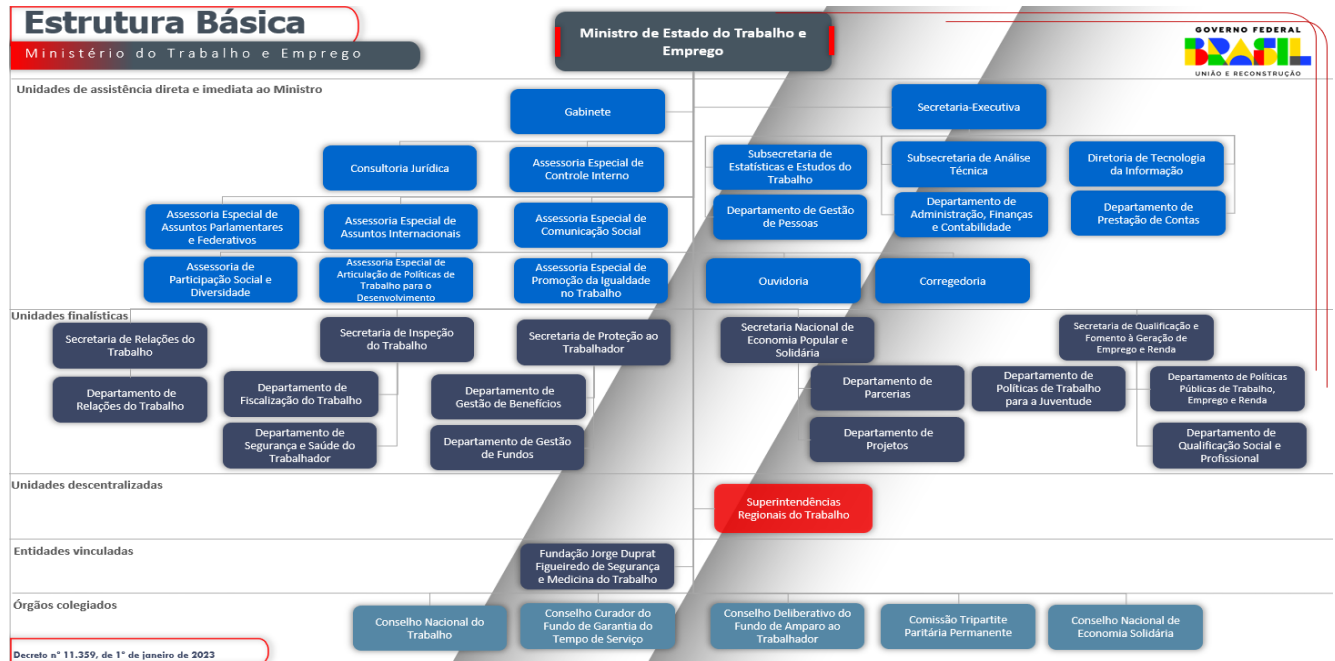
Estrutura Básica

Ministério do Trabalho e Emprego

Ministro de Estado do Trabalho e Emprego

GOVERNO FEDERAL
BRASIL
UNIÃO E RECONSTRUÇÃO

Unidades de assistência direta e imediata ao Ministro

Gabinete

Secretaria-Executiva

Consultoria Jurídica

Assessoria Especial de Controle Interno

Subsecretaria de Estatísticas e Estudos do Trabalho

Subsecretaria de Análise Técnica

Diretoria de Tecnologia da Informação

Departamento de Gestão de Pessoas

Departamento de Administração, Finanças e Contabilidade

Departamento de Prestação de Contas

Assessoria Especial de Assuntos Parlamentares e Federativos

Assessoria Especial de Assuntos Internacionais

Assessoria Especial de Comunicação Social

Assessoria de Participação Social e Diversidade

Assessoria Especial de Articulação de Políticas de Trabalho para o Desenvolvimento

Assessoria Especial de Promoção da Igualdade no Trabalho

Ouvidoria

Corregedoria

Unidades finalísticas

Secretaria de Relações do Trabalho

Secretaria de Inspeção do Trabalho

Secretaria de Proteção ao Trabalhador

Secretaria Nacional de Economia Popular e Solidária

Secretaria de Qualificação e Fomento à Geração de Emprego e Renda

Departamento de Relações do Trabalho

Departamento de Fiscalização do Trabalho

Departamento de Gestão de Benefícios

Departamento de Parcerias

Departamento de Políticas de Trabalho para a Juventude

Departamento de Políticas Públicas de Trabalho, Emprego e Renda

Departamento de Segurança e Saúde do Trabalhador

Departamento de Gestão de Fundos

Departamento de Projetos

Departamento de Qualificação Social e Profissional

Unidades descentralizadas

Superintendências Regionais do Trabalho

Entidades vinculadas

Fundação Jorge Duprat Figueiredo de Segurança e Medicina do Trabalho

Órgãos colegiados

Conselho Nacional do Trabalho

Conselho Curador do Fundo de Garantia do Tempo de Serviço

Conselho Deliberativo do Fundo de Amparo ao Trabalhador

Comissão Tripartite Paritária Permanente

Conselho Nacional de Economia Solidária

Decreto nº 11.359, de 1º de janeiro de 2023